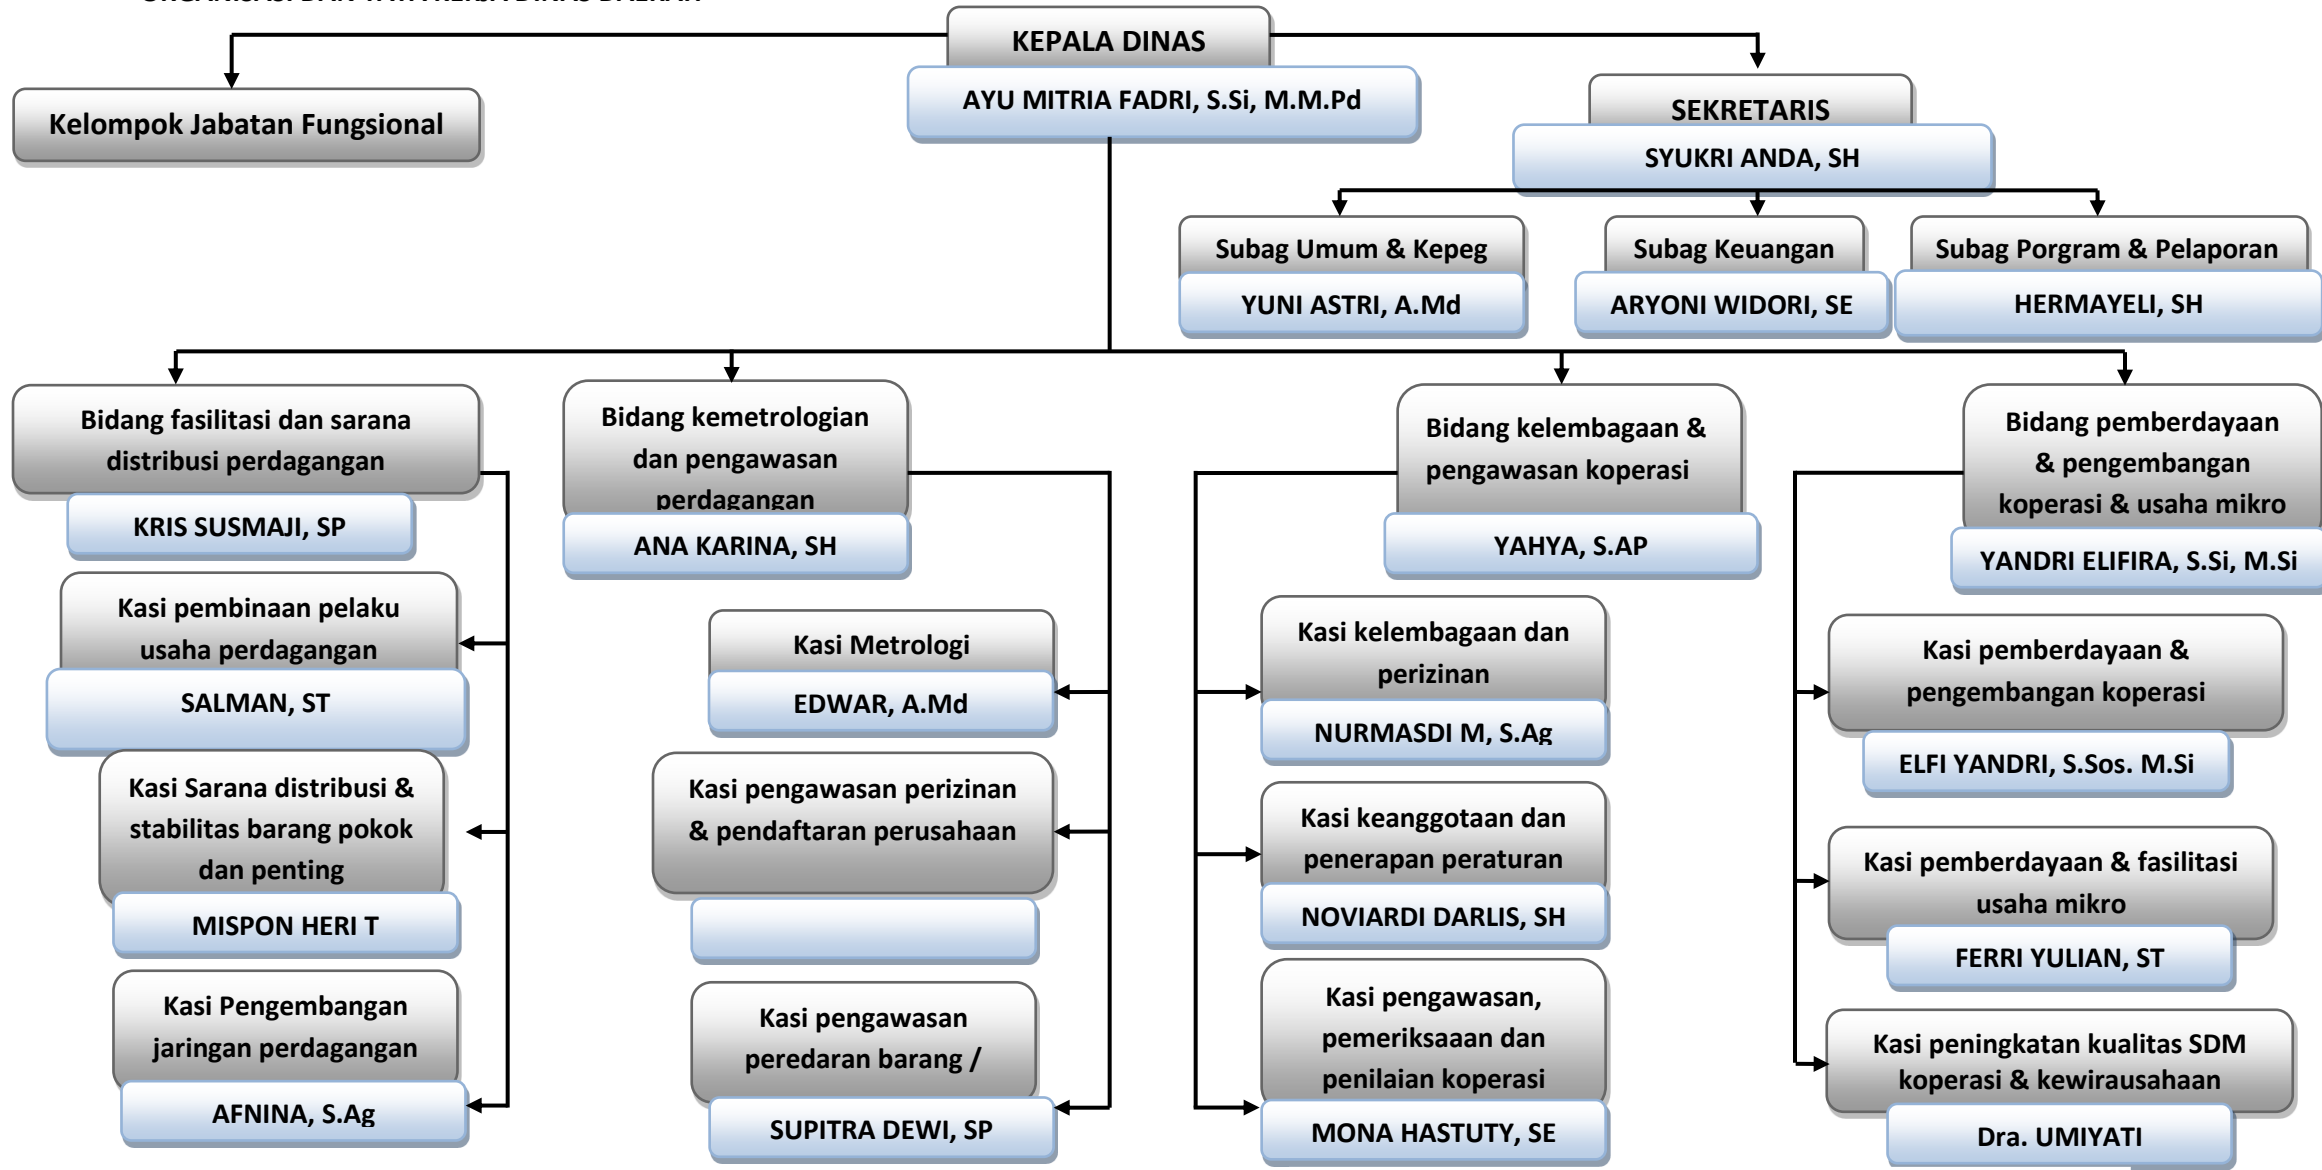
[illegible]

KEPALA DINAS
AYU MITRIA FADRI, S.Si, M.M.Pd

Kelompok Jabatan Fungsional

SEKRETARIS
SYUKRI ANDA, SH

Subag Umum & Kepeg
YUNI ASTRI, A.Md

Subag Keuangan
ARYONI WIDORI, SE

Subag Porgram & Pelaporan
HERMAYELI, SH

Bidang fasilitasi dan sarana distribusi perdagangan
KRIS SUSMAJI, SP

Kasi pembinaan pelaku usaha perdagangan
SALMAN, ST

Kasi Sarana distribusi & stabilitas barang pokok dan penting
MISPON HERI T

Kasi Pengembangan jaringan perdagangan
AFNINA, S.Ag

Bidang kemetrologian dan pengawasan perdagangan
ANA KARINA, SH

Kasi Metrologi
EDWAR, A.Md

Kasi pengawasan perizinan & pendaftaran perusahaan

Kasi pengawasan peredaran barang /
SUPITRA DEWI, SP

Bidang kelembagaan & pengawasan koperasi
YAHYA, S.AP

Kasi kelembagaan dan perizinan
NURMASDI M, S.Ag

Kasi keanggotaan dan penerapan peraturan
NOVIARDI DARLIS, SH

Kasi pengawasan, pemeriksaaan dan penilaian koperasi
MONA HASTUTY, SE

Bidang pemberdayaan & pengembangan koperasi & usaha mikro
YANDRI ELIFIRA, S.Si, M.Si

Kasi pemberdayaan & pengembangan koperasi
ELFI YANDRI, S.Sos. M.Si

Kasi pemberdayaan & fasilitasi usaha mikro
FERRI YULIAN, ST

Kasi peningkatan kualitas SDM koperasi & kewirausahaan
Dra. UMIYATI